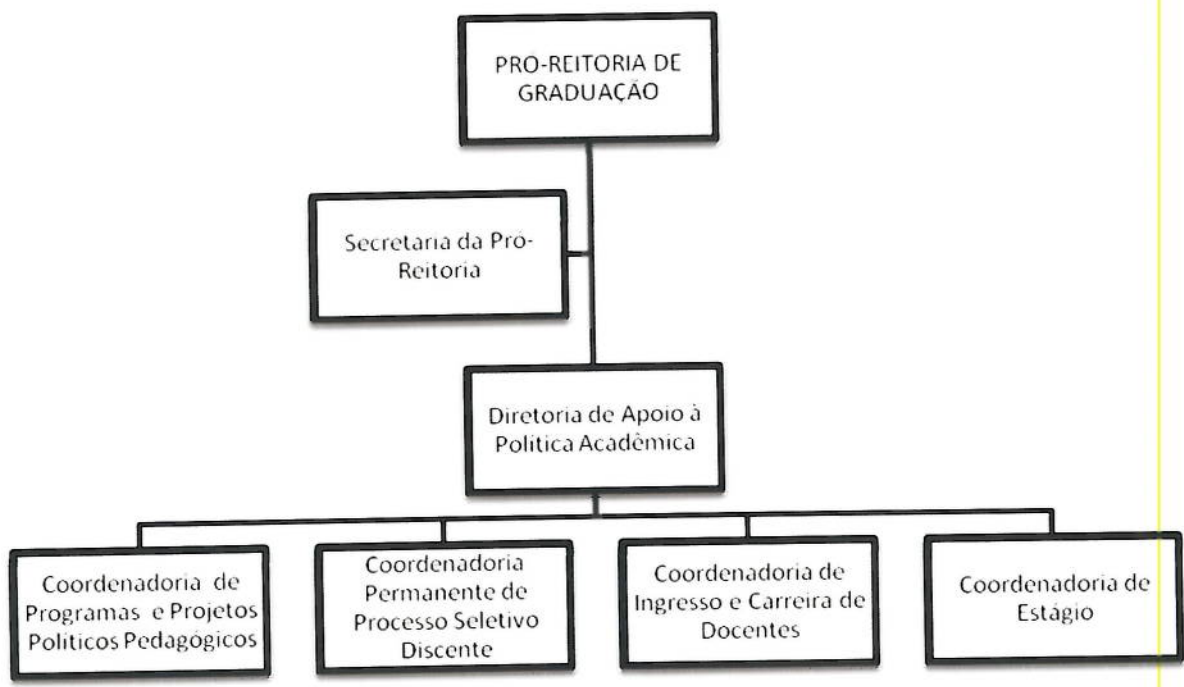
PRO-REITORIA DE GRADUAÇÃO

Secretaria da Pró-Reitoria

Diretoria de Apoio à Politica Acadêmica

Coordenadoria de Programas e Projetos Politicos Pedagógicos

Coordenadoria Permanente de Processo Seletivo Discente

Coordenadoria de Ingresso e Carreira de Docentes

Coordenadoria de Estágio